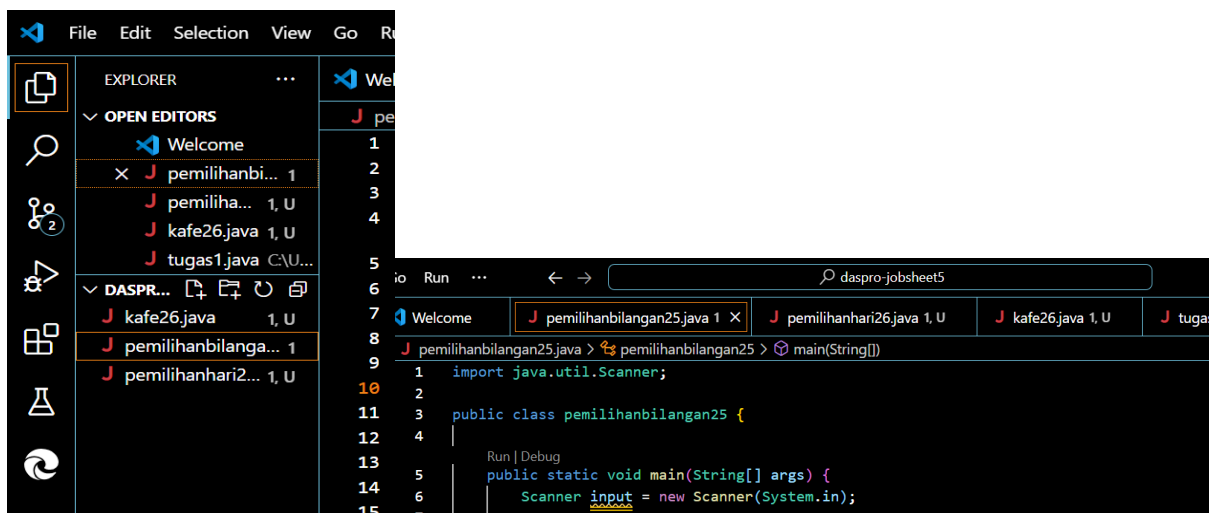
File Edit Selection View Go Ru

EXPLORER ···

OPEN EDITORS
Welcome
× J pemilihanbi... 1
J pemiliha... 1, U
J kafe26.java 1, U
J tugas1.java C:\U...
DASPR...
J kafe26.java 1, U
J pemilihanbilanga... 1
J pemilihanhari2... 1, U

Wel
J pe
1
2
3
4
5
6
7
8
9
10
11
12
13
14
15

Go Run ··· ← → daspro-jobsheet5

Welcome | J pemilihanbilangan25.java 1 × | J pemilihanhari26.java 1, U | J kafe26.java 1, U | J tugas

J pemilihanbilangan25.java > pemilihanbilangan25 > main(String[])

1 import java.util.Scanner;
2
3 public class pemilihanbilangan25 {
4
Run | Debug
5 public static void main(String[] args) {
6 Scanner input = new Scanner(System.in);